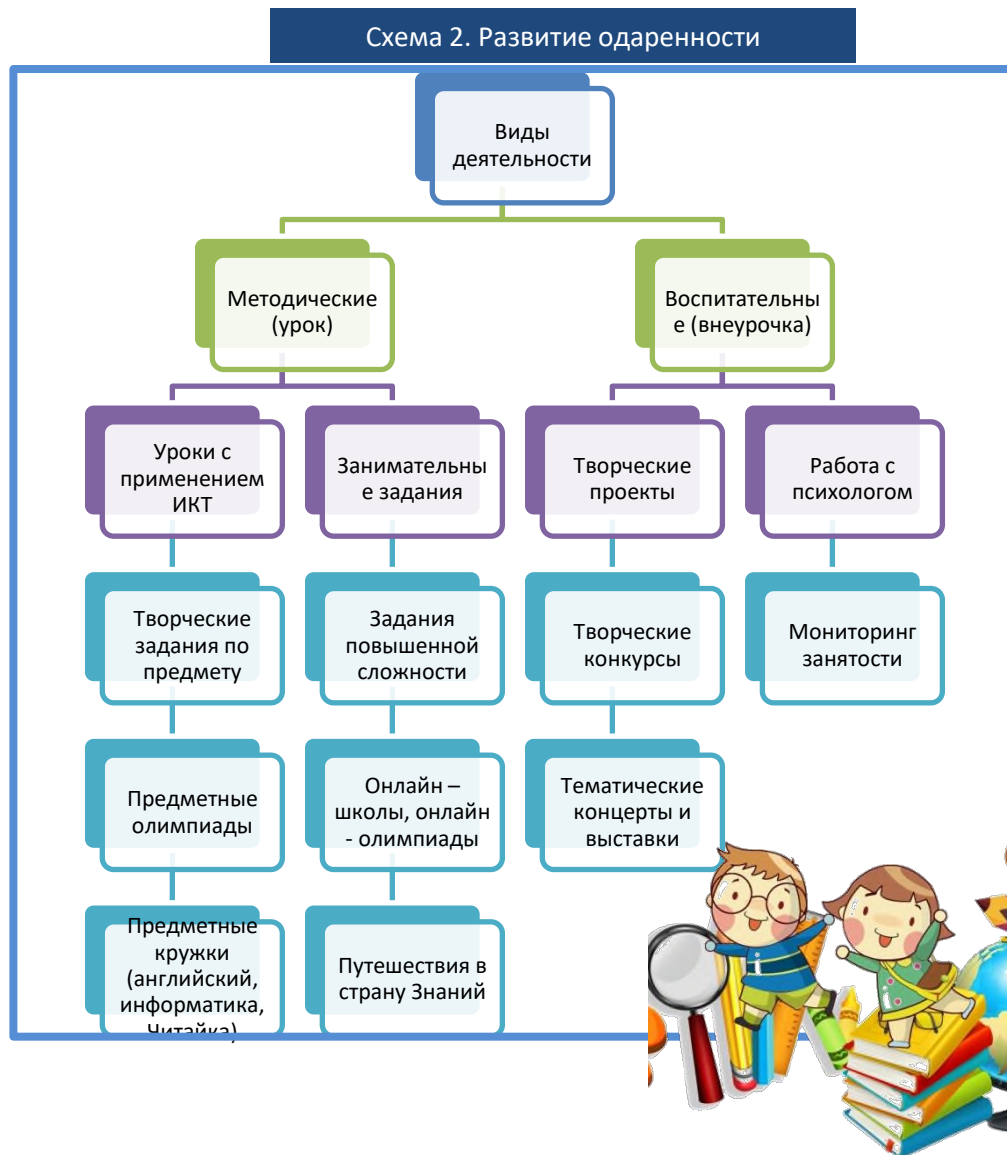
Схема 2. Развитие одаренности

Виды деятельности

Методические (урок)

Воспитательные (внеурочка)

Уроки с применением ИКТ

Занимательные задания

Творческие проекты

Работа с психологом

Творческие задания по предмету

Задания повышенной сложности

Творческие конкурсы

Мониторинг занятости

Предметные олимпиады

Онлайн – школы, онлайн - олимпиады

Тематические концерты и выставки

Предметные кружки (английский, информатика, Читайка)

Путешествия в страну Знаний